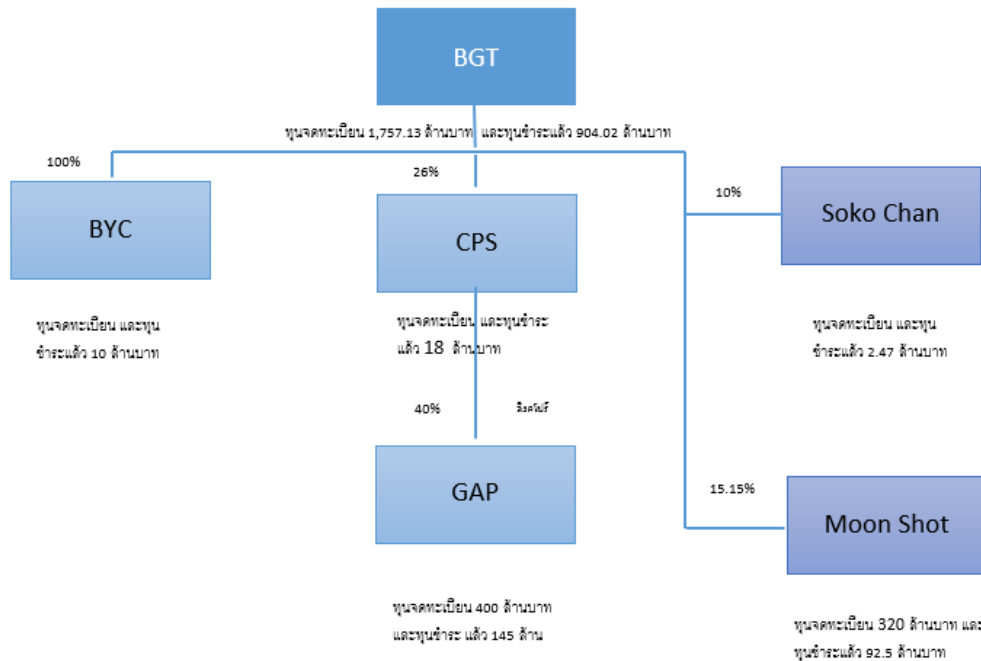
BGT

ทุนจดทะเบียน 1,757.13 ล้านบาท และทุนชำระแล้ว 904.02 ล้านบาท

100%

BYC

ทุนจดทะเบียน และทุนชำระแล้ว 10 ล้านบาท

26%

CPS

ทุนจดทะเบียน และทุนชำระแล้ว 18 ล้านบาท

40%

ลิงค์ไม่รู้

GAP

ทุนจดทะเบียน 400 ล้านบาท และทุนชำระ แล้ว 145 ล้าน

10%

Soko Chan

ทุนจดทะเบียน และทุนชำระแล้ว 2.47 ล้านบาท

15.15%

Moon Shot

ทุนจดทะเบียน 320 ล้านบาท และ ทุนชำระแล้ว 92.5 ล้านบาท